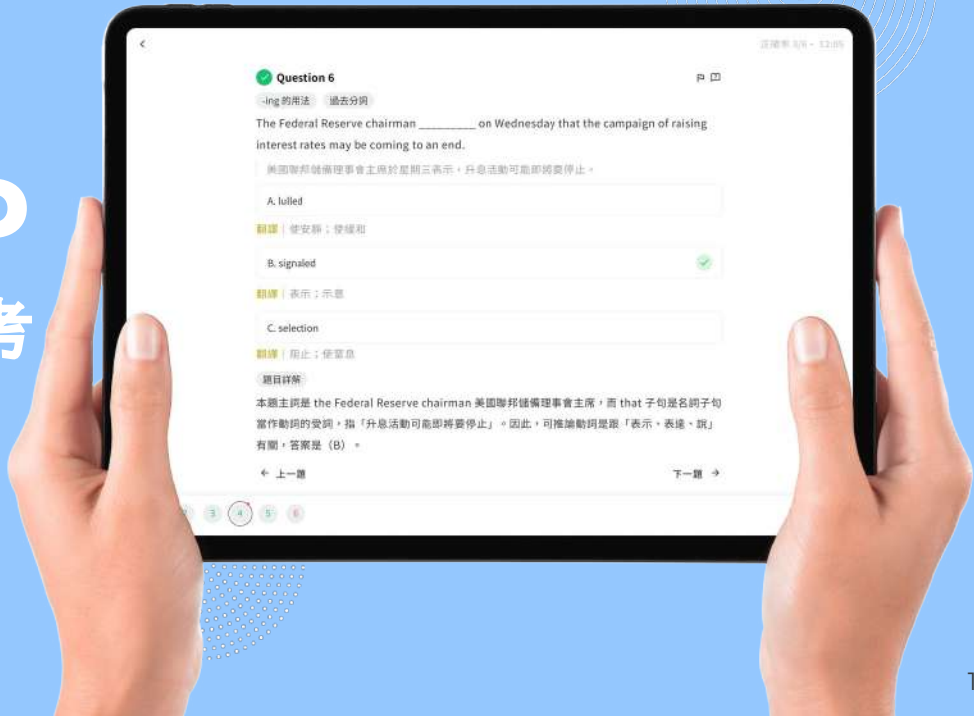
Question 6

-ing 的用法　過去分詞

The Federal Reserve chairman _________ on Wednesday that the campaign of raising interest rates may be coming to an end.

美國聯邦儲備理事會主席於星期三表示，升息活動可能即將要停止。

A. lulled

翻譯｜使安靜；使緩和

B. signaled

翻譯｜表示；示意

C. selection

翻譯｜阻止；使窒息

題目詳解

本題主詞是 the Federal Reserve chairman 美國聯邦儲備理事會主席，而 that 子句是名詞子句當作動詞的受詞，指「升息活動可能即將要停止」。因此，可推論動詞是跟「表示、表達、說」有關，答案是（B）。

← 上一題

下一題 →

3 4 5 6